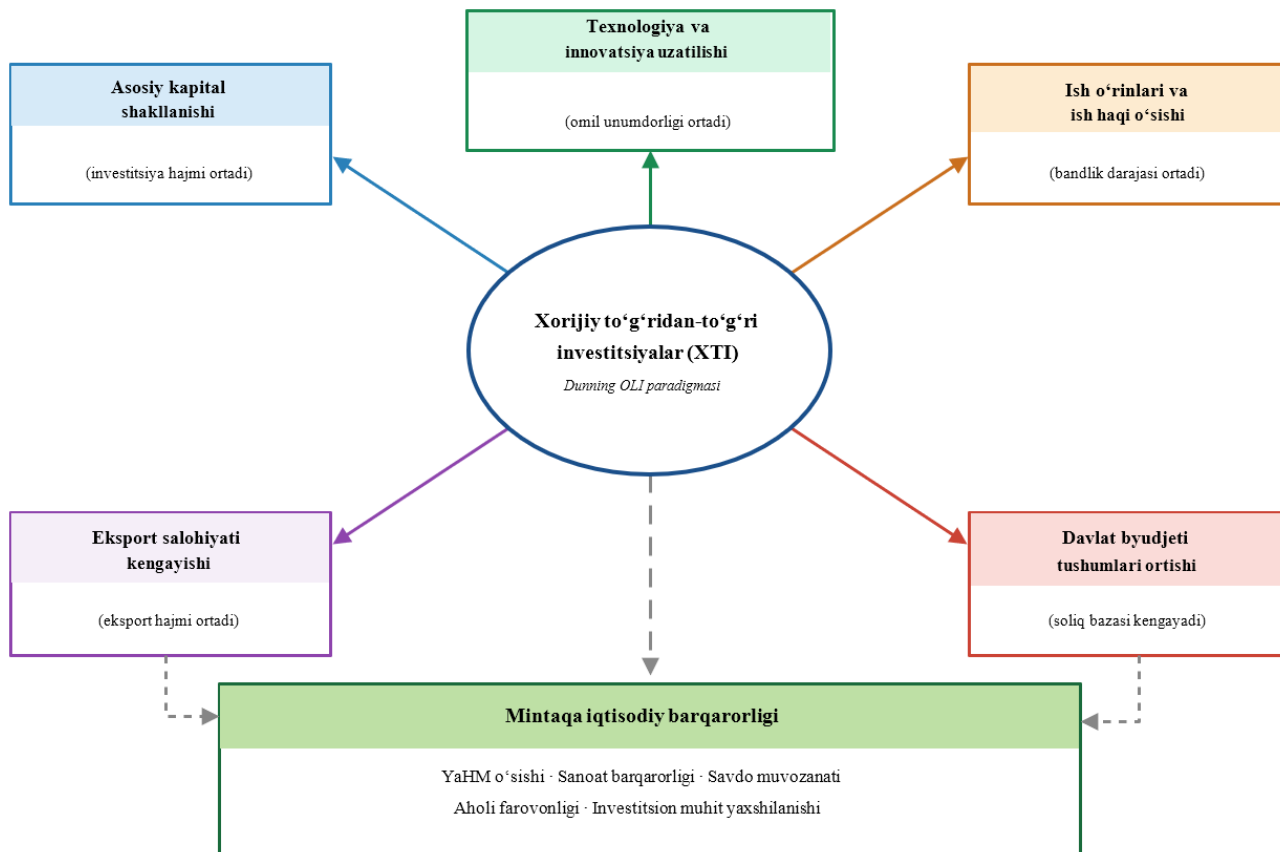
Texnologiya va innovatsiya uzatilishi

(omil unumdorligi ortadi)

Asosiy kapital shakllanishi

(investitsiya hajmi ortadi)

Ish oʻrinlari va ish haqi oʻsishi

(bandlik darajasi ortadi)

Xorijiy toʻgʻridan-toʻgʻri investitsiyalar (XTI)

Dunning OLI paradigmasi

Eksport salohiyati kengayishi

(eksport hajmi ortadi)

Davlat byudjeti tushumlari ortishi

(soliq bazasi kengayadi)

Mintaqa iqtisodiy barqarorligi

YaHM oʻsishi · Sanoat barqarorligi · Savdo muvozanati

Aholi farovonligi · Investitsion muhit yaxshilanishi